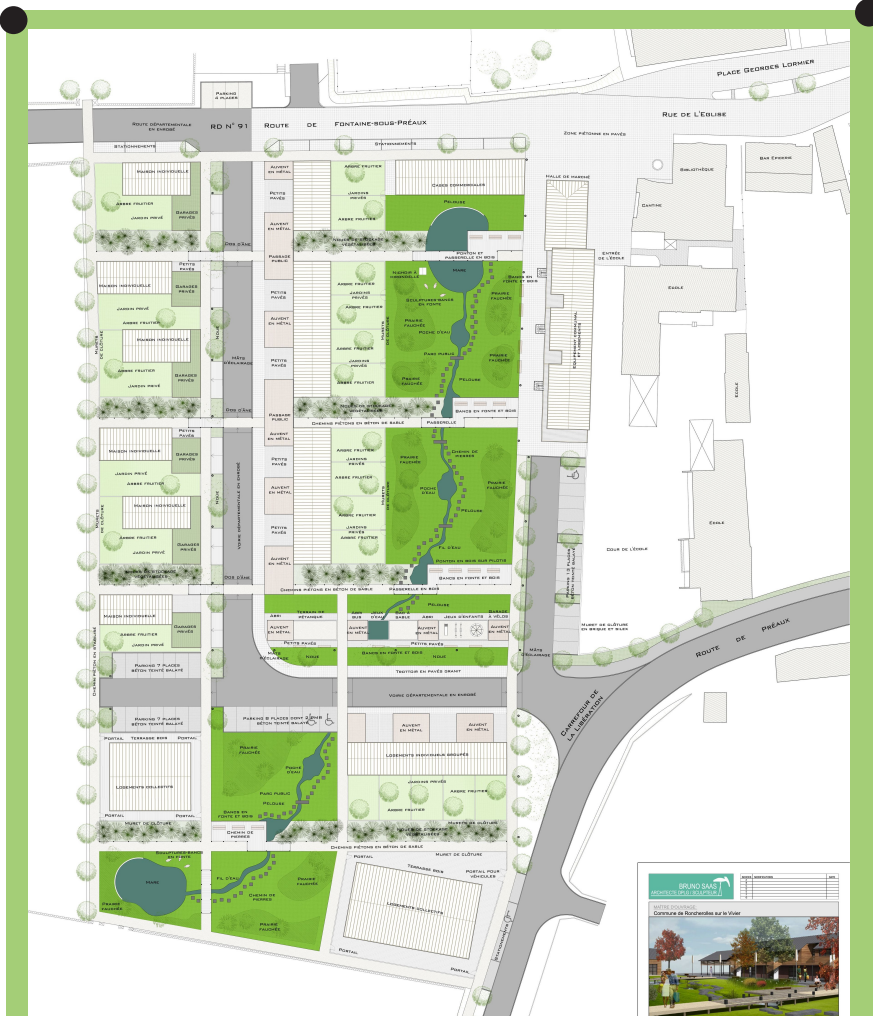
Place Georges Lormier

Parking 4 places

Route départementale en enrobé

RD N° 91 Route de Fontaine-sous-Préaux

Rue de l'Eglise

Zone piétonne en pavés

Stationnements

Stationnements

Maison individuelle

Arbre fruitier

Jardin privé

Garages privés

Auvent en métal

Petits pavés

Arbre fruitier

Jardins privés

Arbre fruitier

Cases commerciales

Pelouse

Halle de marché

Bibliothèque

Cantine

Bar Epicerie

Dos d'âne

Passage public

Ponton et passerelle en bois

Mare

Entrée de l'école

Ecole

Bancs en fonte et bois

Prairie fauchée

Sculptures bancs en fonte

Poche d'eau

Parc public

Pelouse

Muret de clôture

Mâts d'éclairage

Noue

Bancs en fonte et bois

Passerelle

Chemin piétons en béton de sable

Chemin de pierres

Fil d'eau

Ponton en bois sur pilotis

Ecole

Cour de l'école

Muret de clôture en brique et silex

Parking 12 places béton teinté balayé

Voirie départementale en enrobé

Passerelle en bois

Terrain de pétanque

Abri

Jeux d'eau

Bac à sable

Jeux d'enfants

Garage à vélos

Auvent en métal

Petits pavés

Mâts d'éclairage

Bancs en fonte et bois

Trottoir en pavés granit

Route de Préaux

Carrefour de la Libération

Voirie départementale en enrobé

Parking 7 places béton teinté balayé

Parking 8 places dont 2 PMR béton teinté balayé

Logements individuels groupés

Portail

Terrasse bois

Logements collectifs

Muret de clôture

Chemin piétons en béton de sable

Chemin de pierres

Prairie fauchée

Fil d'eau

Mare

Portail pour véhicules

Stationnements

Chemin piéton en stabilisé

BRUNO SAAS
ARCHITECTE DPLG | SCULPTEUR

MAÎTRE D'OUVRAGE
Commune de Roncherolles sur le Vivier